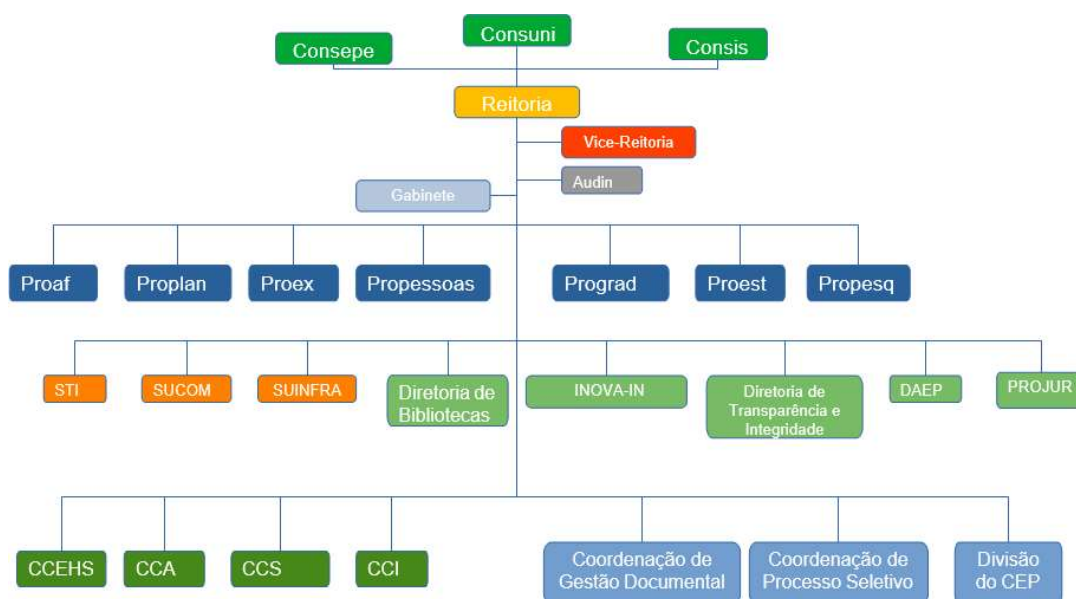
Consuni
Consepe
Consis
Reitoria
Vice-Reitoria
Audin
Gabinete
Proaf
Proplan
Proex
Propessoas
Prograd
Proest
Propesq
STI
SUCOM
SUINFRA
Diretoria de Bibliotecas
INOVA-IN
Diretoria de Transparência e Integridade
DAEP
PROJUR
CCEHS
CCA
CCS
CCI
Coordenação de Gestão Documental
Coordenação de Processo Seletivo
Divisão do CEP